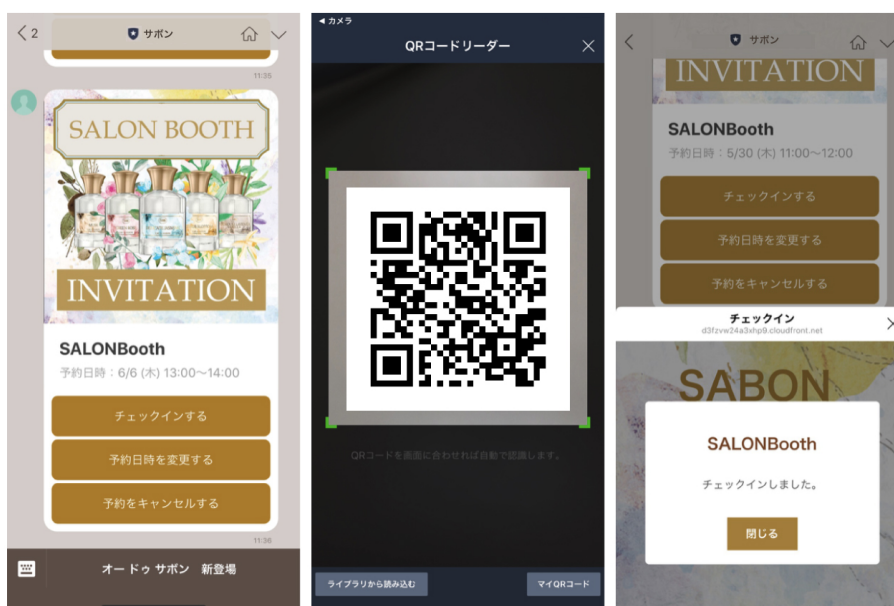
2

サボン

11:35

SALON BOOTH

INVITATION

SALONBooth

予約日時：6/6 (木) 13:00〜14:00

チェックインする

予約日時を変更する

予約をキャンセルする

11:36

オードゥ サボン 新登場

◀ カメラ

QRコードリーダー

QRコードを画面に合わせれば自動で認識します。

ライブラリから読み込む

マイQRコード

サボン

INVITATION

SALONBooth

予約日時：5/30 (木) 11:00〜12:00

チェックインする

予約日時を変更する

予約をキャンセルする

チェックイン

d3fzvw24a3xhp9.cloudfront.net

SABON

SALONBooth

チェックインしました。

閉じる